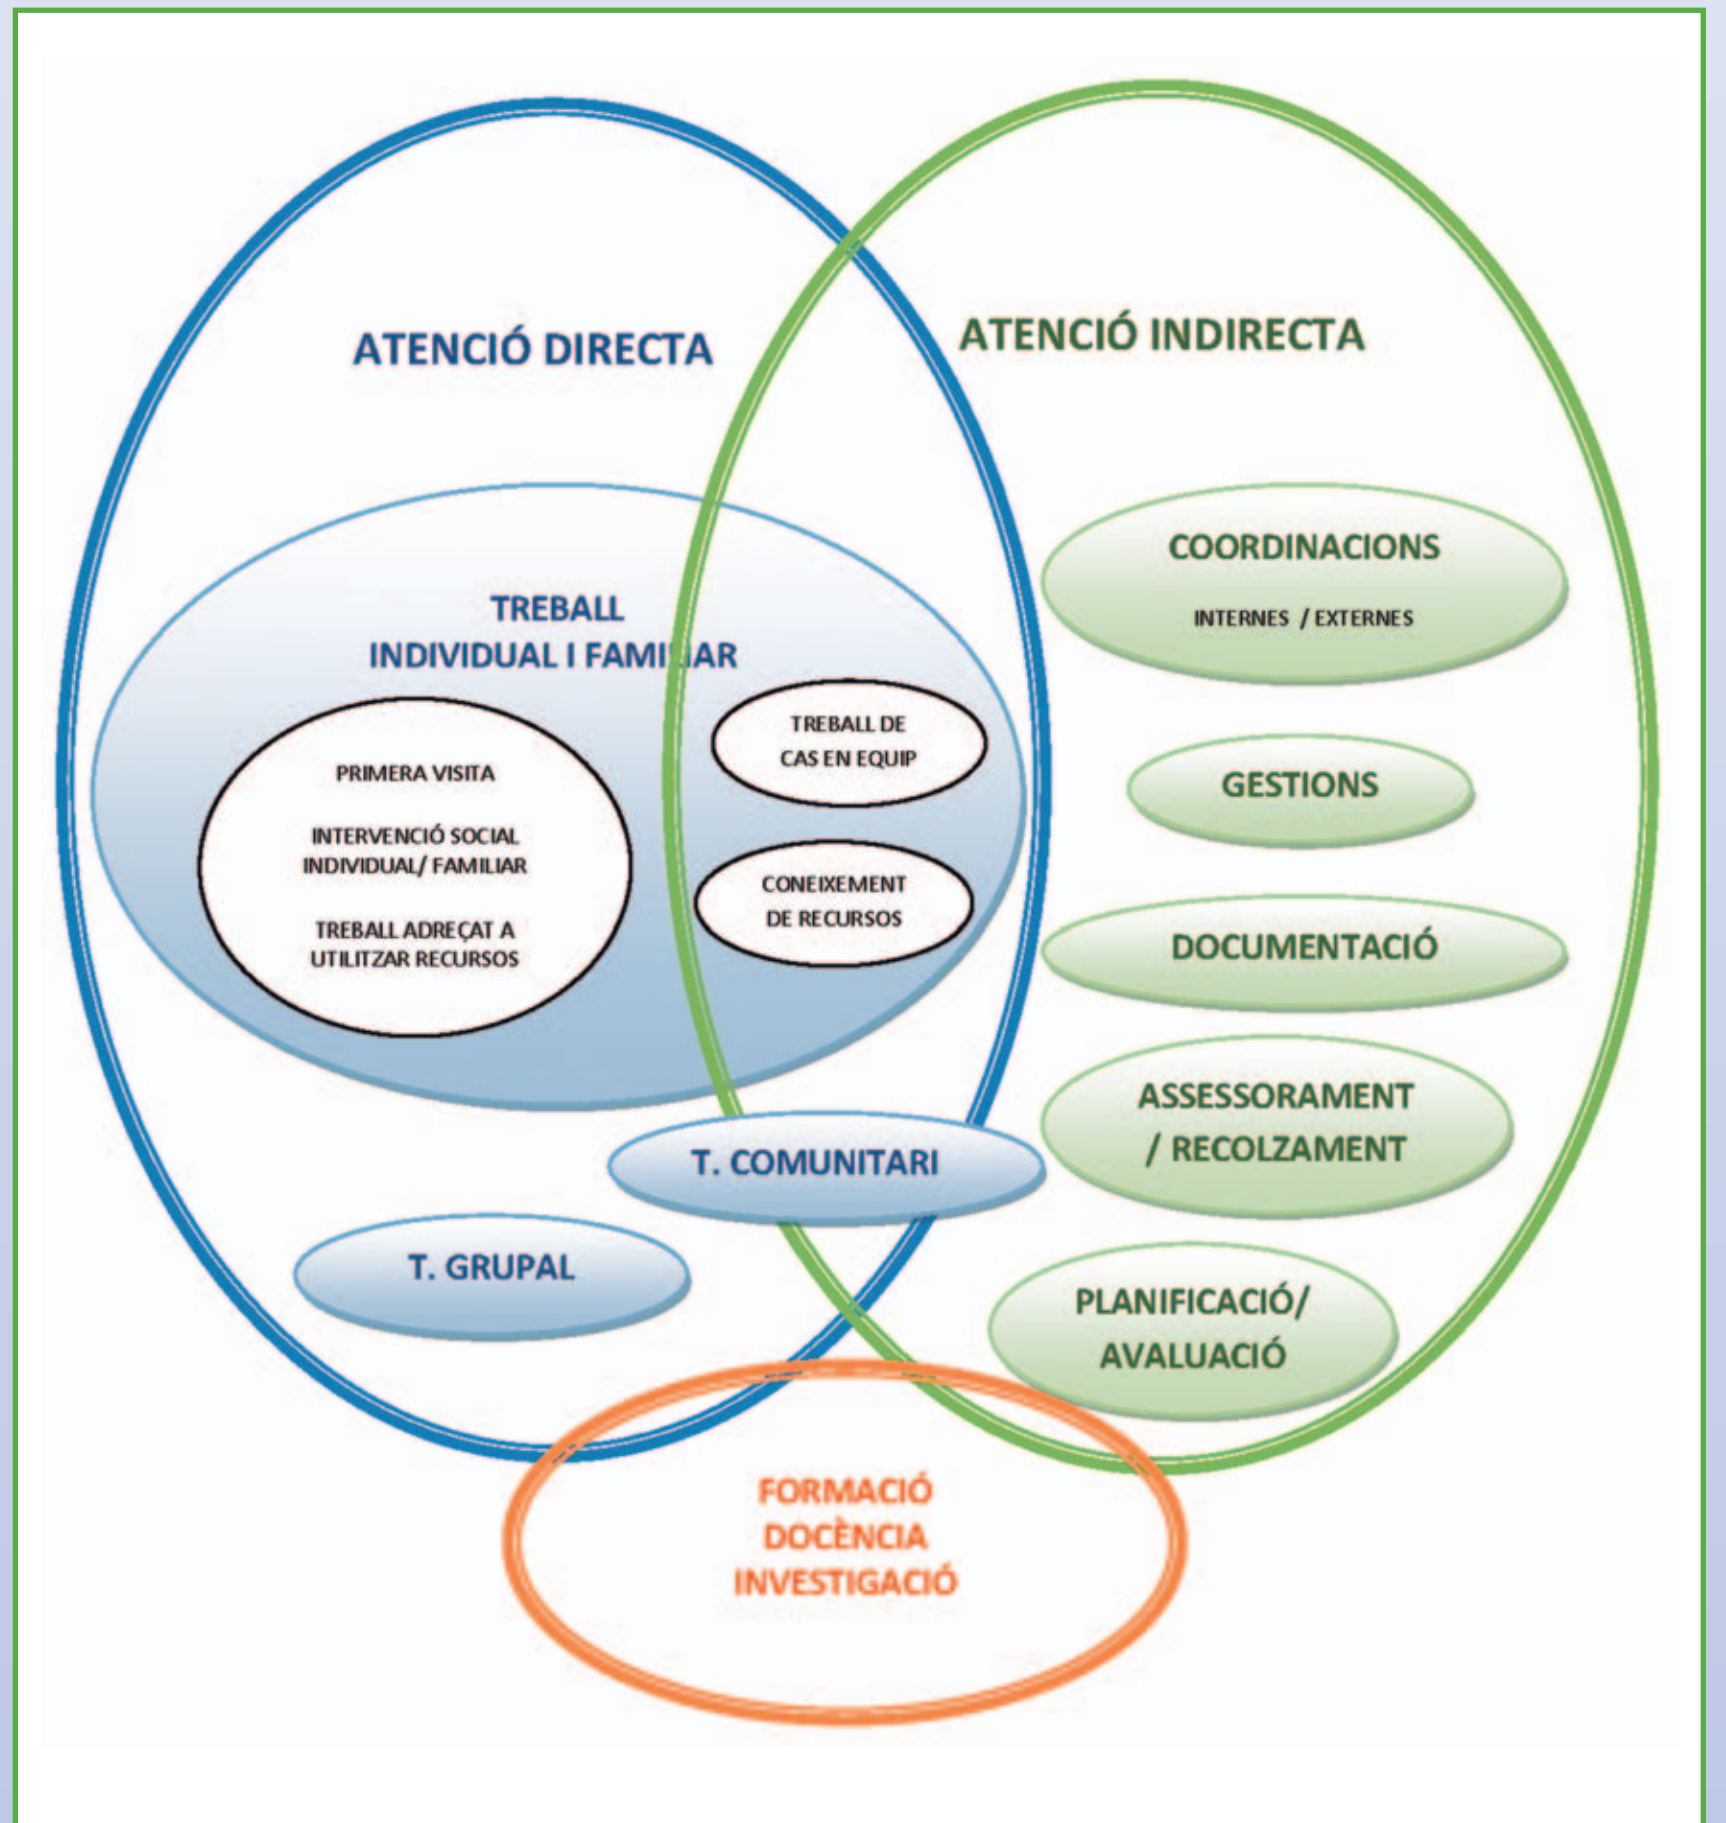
ATENCIÓ DIRECTA

ATENCIÓ INDIRECTA

TREBALL INDIVIDUAL I FAMILIAR

PRIMERA VISITA

INTERVENCIÓ SOCIAL INDIVIDUAL/ FAMILIAR

TREBALL ADREÇAT A UTILITZAR RECURSOS

TREBALL DE CAS EN EQUIP

CONEIXEMENT DE RECURSOS

COORDINACIONS

INTERNES / EXTERNES

GESTIONS

DOCUMENTACIÓ

ASSESSORAMENT / RECOLZAMENT

PLANIFICACIÓ/ AVALUACIÓ

T. COMUNITARI

T. GRUPAL

FORMACIÓ DOCÈNCIA INVESTIGACIÓ